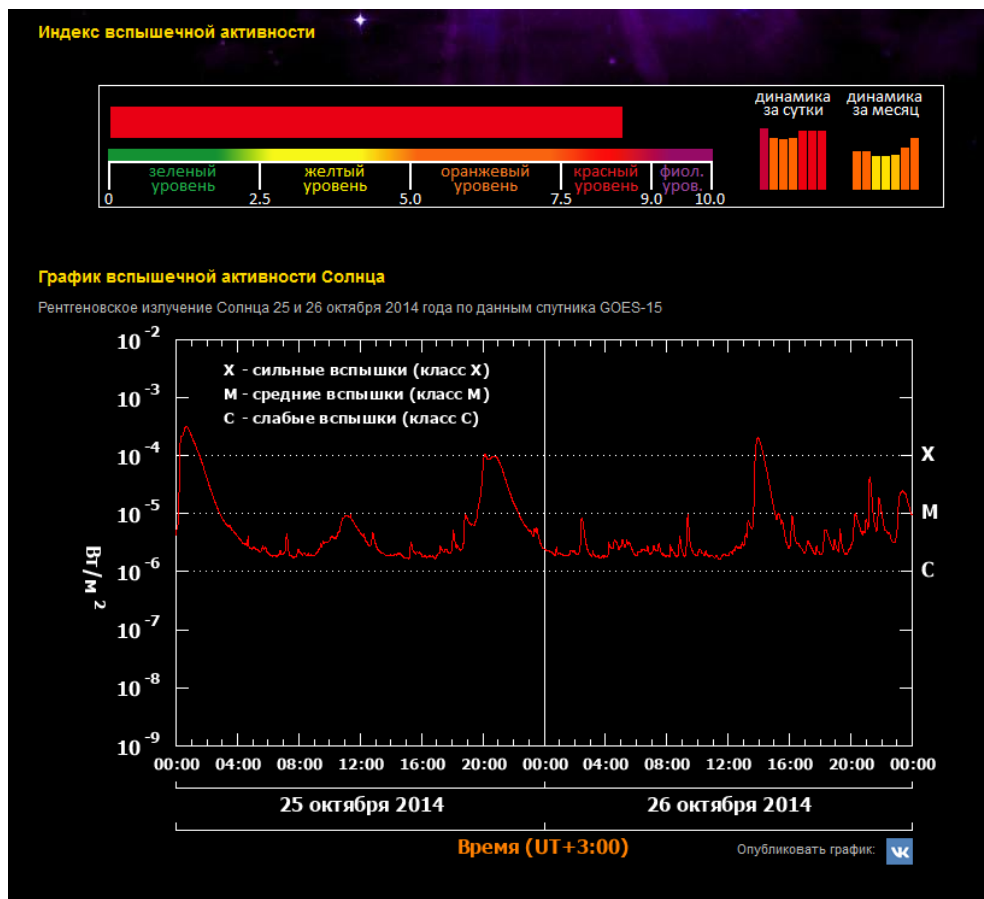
Индекс вспышечной активности

зеленый уровень
желтый уровень
оранжевый уровень
красный уровень
фиол. уров.
0 2.5 5.0 7.5 9.0 10.0

динамика за сутки
динамика за месяц

График вспышечной активности Солнца

Рентгеновское излучение Солнца 25 и 26 октября 2014 года по данным спутника GOES-15

$10^{-2}$
$10^{-3}$
$10^{-4}$
$10^{-5}$
$10^{-6}$
$10^{-7}$
$10^{-8}$
$10^{-9}$

Вт/м $^2$

X - сильные вспышки (класс X)
M - средние вспышки (класс M)
C - слабые вспышки (класс C)

X
M
C

00:00 04:00 08:00 12:00 16:00 20:00 00:00 04:00 08:00 12:00 16:00 20:00 00:00

25 октября 2014
26 октября 2014

Время (UT+3:00)

Опубликовать график: